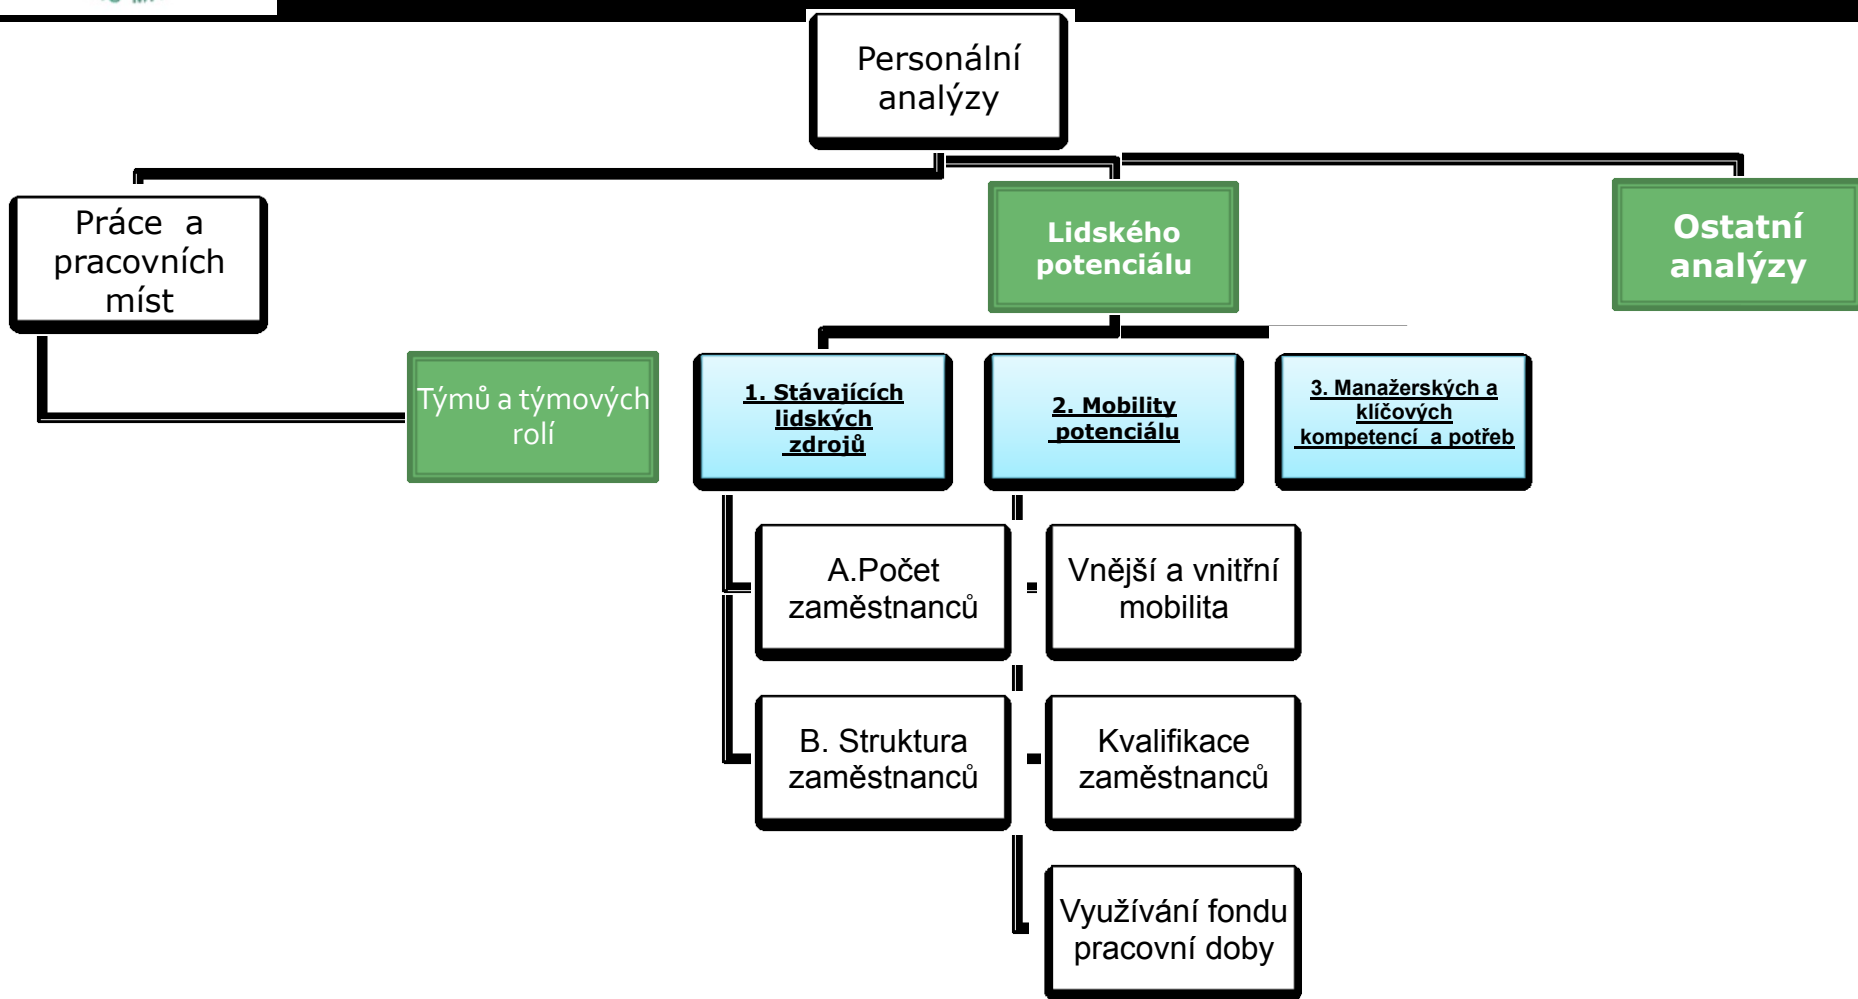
Personální analýzy

Práce a pracovních míst

Lidského potenciálu

Ostatní analýzy

Týmů a týmových rolí

1. Stávajících lidských zdrojů

2. Mobility potenciálu

3. Manažerských a klíčových kompetencí a potřeb

A.Počet zaměstnanců

Vnější a vnitřní mobilita

B. Struktura zaměstnanců

Kvalifikace zaměstnanců

Využívání fondu pracovní doby